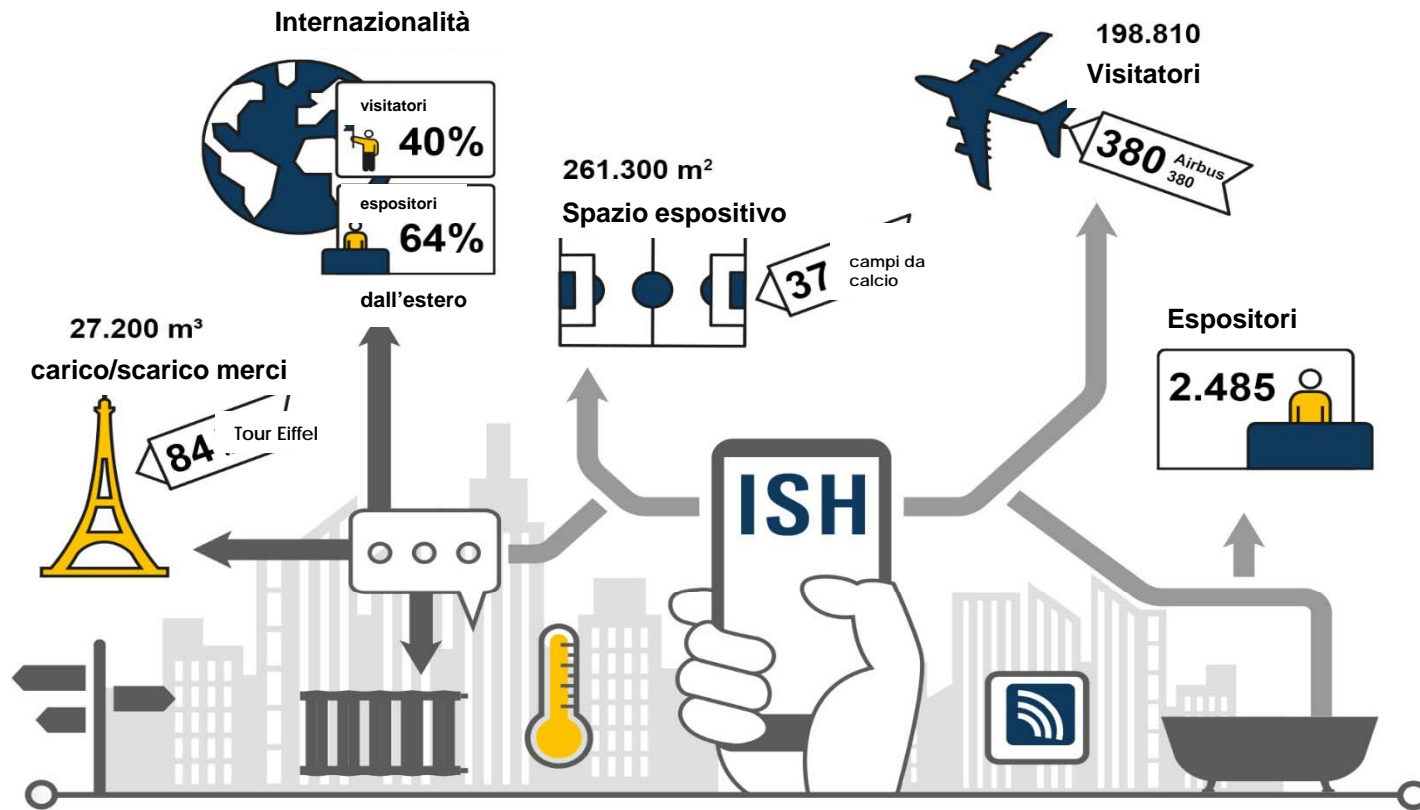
Internazionalità

visitatori 40%

espositori 64%

dall'estero

198.810 Visitatori

380 Airbus 380

261.300 m$^2$

Spazio espositivo

37 campi da calcio

27.200 m³

carico/scarico merci

84 Tour Eiffel

Espositori

2.485

ISH